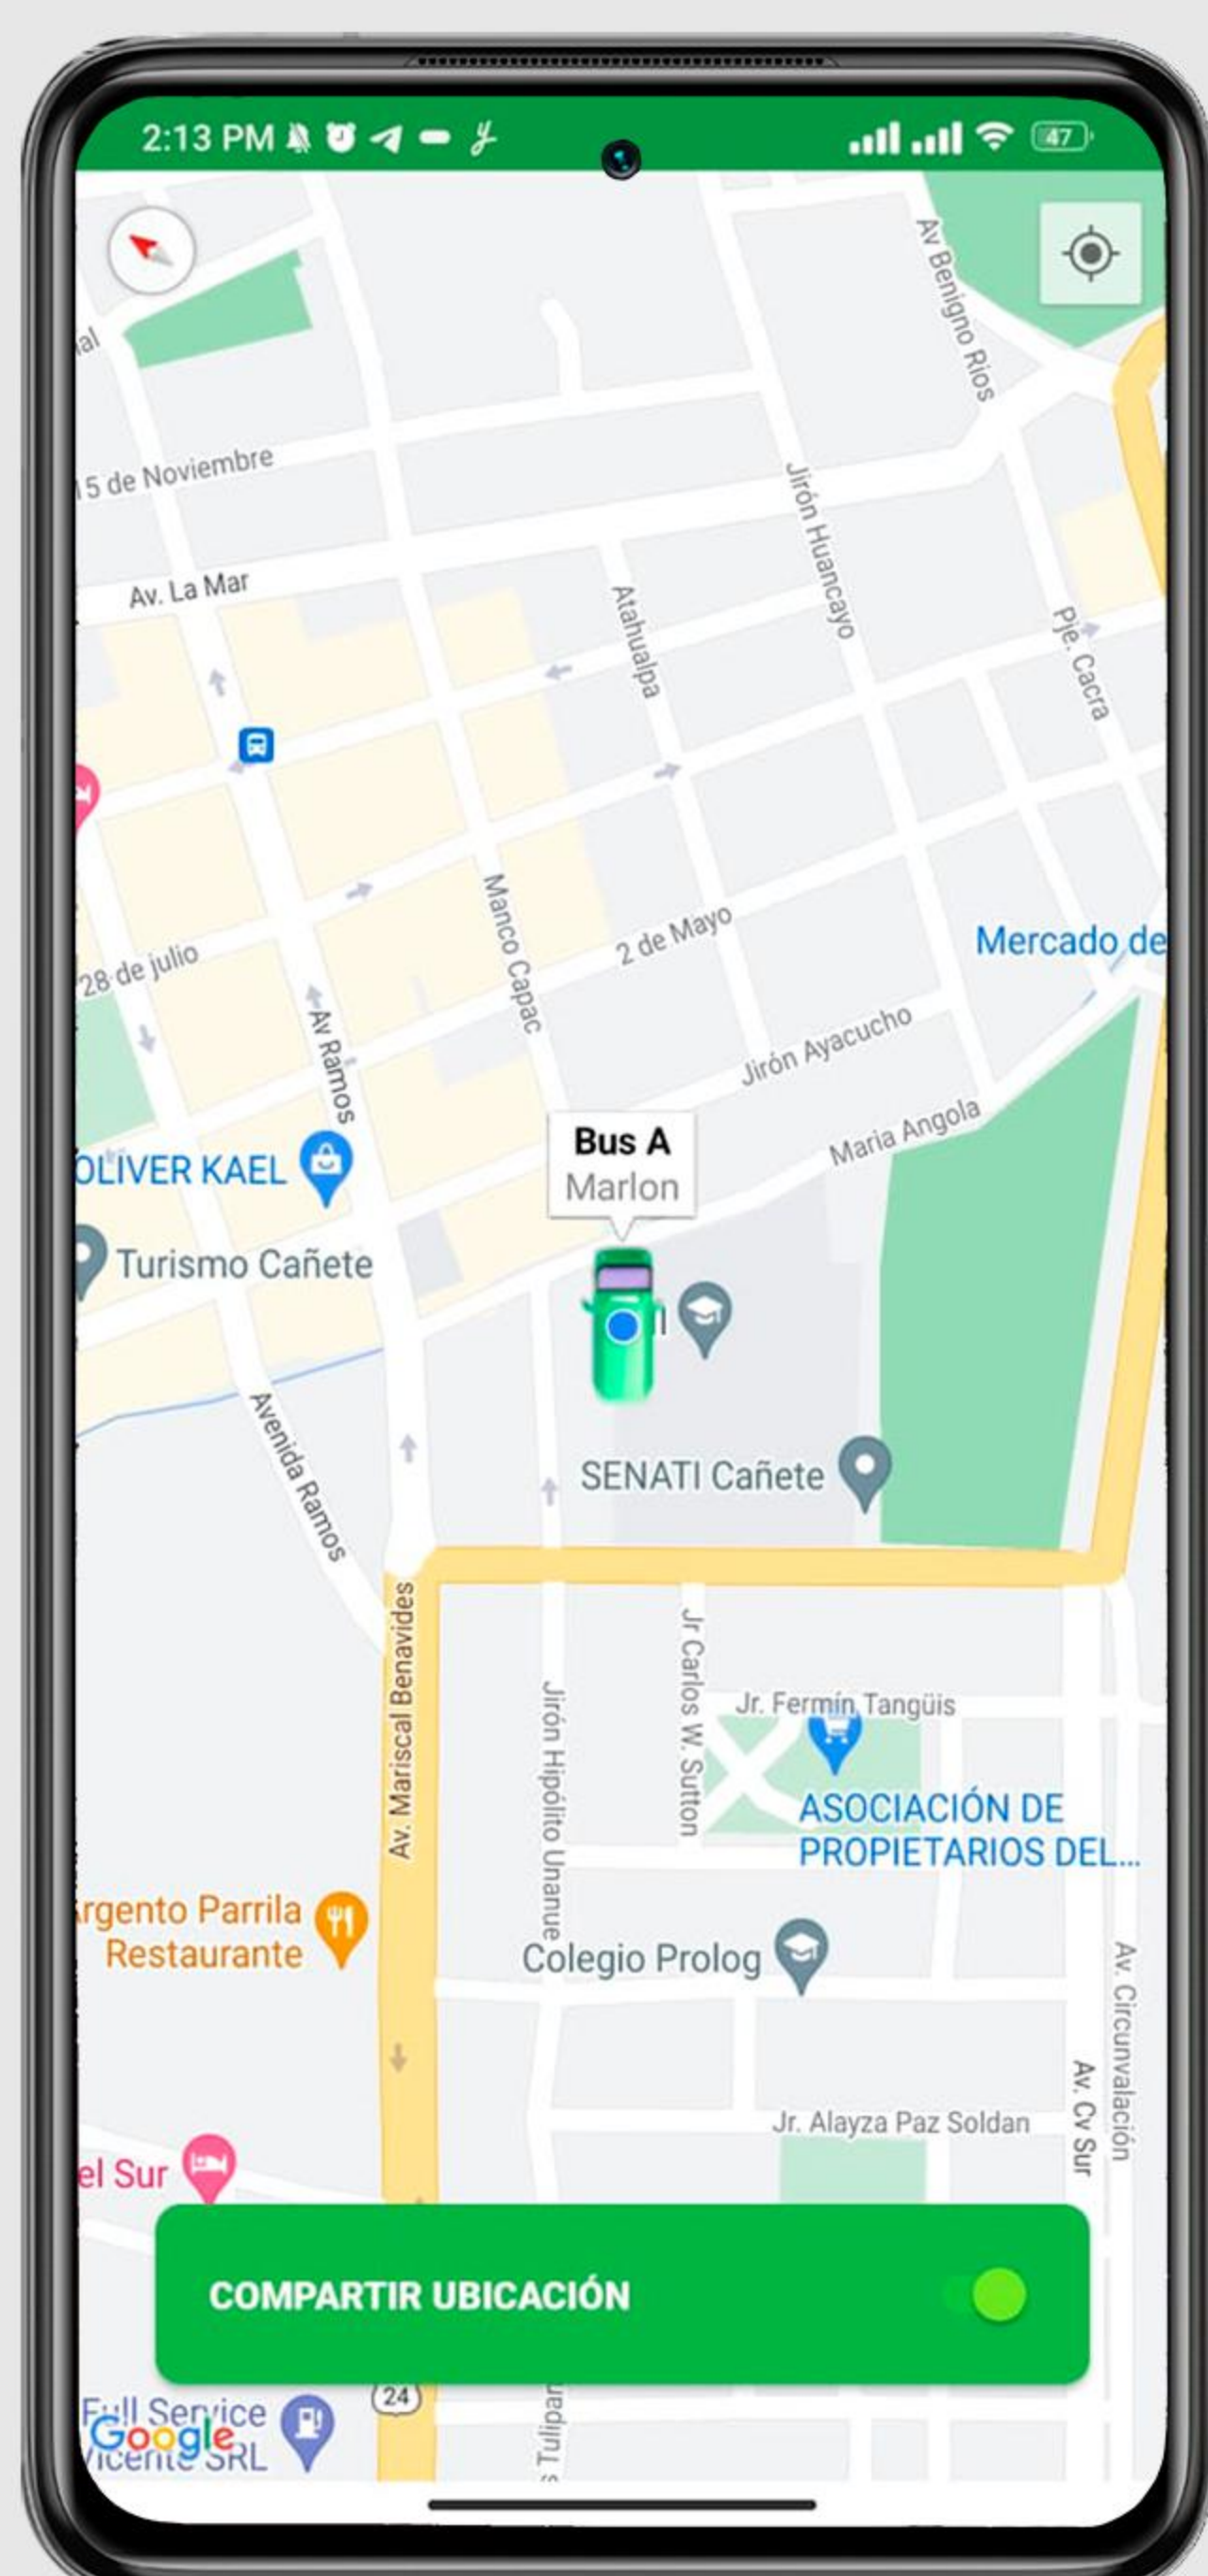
2:13 PM 47

al

15 de Noviembre

Av Benigno Rios

Av. La Mar

Jirón Huancayo

Atahualpa

Pje. Cacra

28 de julio

Manco Capac

2 de Mayo

Mercado de

Av Ramos

Jirón Ayacucho

Maria Angola

Bus A
Marlon

OLIVER KAEL

Turismo Cañete

SENATI Cañete

Avenida Ramos

Av. Mariscal Benavides

Jirón Hipólito Unanue

Jr Carlos W. Sutton

Jr. Fermín Tangüis

ASOCIACIÓN DE PROPIETARIOS DEL...

rgento Parrila Restaurante

Colegio Prolog

Av. Circunvalación

Av. Cv Sur

Jr. Alayza Paz Soldan

el Sur

COMPARTIR UBICACIÓN

Full Service Vicente SRL

Google

24

s Tulipan